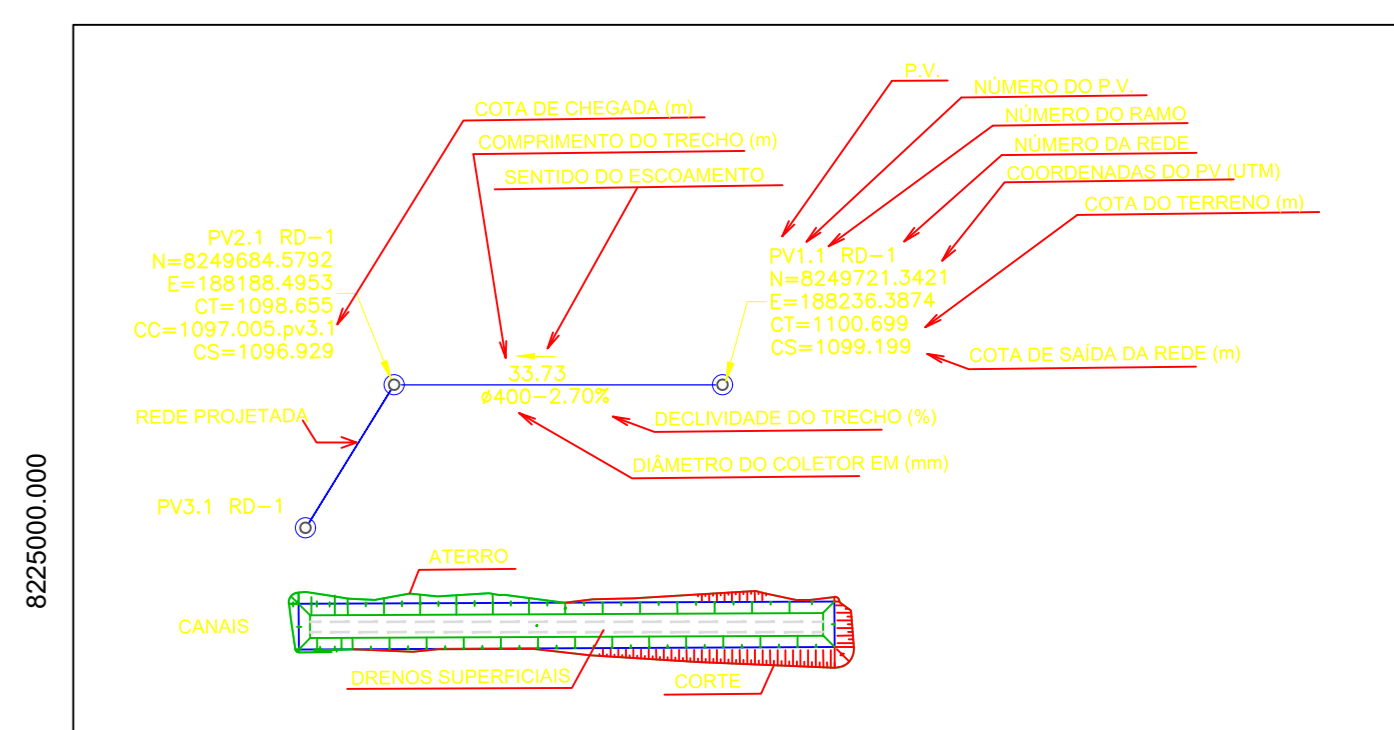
8225000.000

COTA DE CHEGADA (m)

COMPRIMENTO DO TRECHO (m)

SENTIDO DO ESCOAMENTO

P.V.

NÚMERO DO P.V.

NÚMERO DO RAMO

NÚMERO DA REDE

COORDENADAS DO PV (UTM)

COTA DO TERRENO (m)

PV2.1 RD−1
N=8249684.5792
E=188188.4953
CT=1098.655
CC=1097.005.pv3.1
CS=1096.929

33.73
Φ400−2.70%

PV1.1 RD−1
N=8249721.3421
E=188236.3874
CT=1100.699
CS=1099.199

COTA DE SAÍDA DA REDE (m)

REDE PROJETADA

DECLIVIDADE DO TRECHO (%)

DIÂMETRO DO COLETOR EM (mm)

PV3.1 RD−1

ATERRO

CANAIS

DRENOS SUPERFICIAIS

CORTE